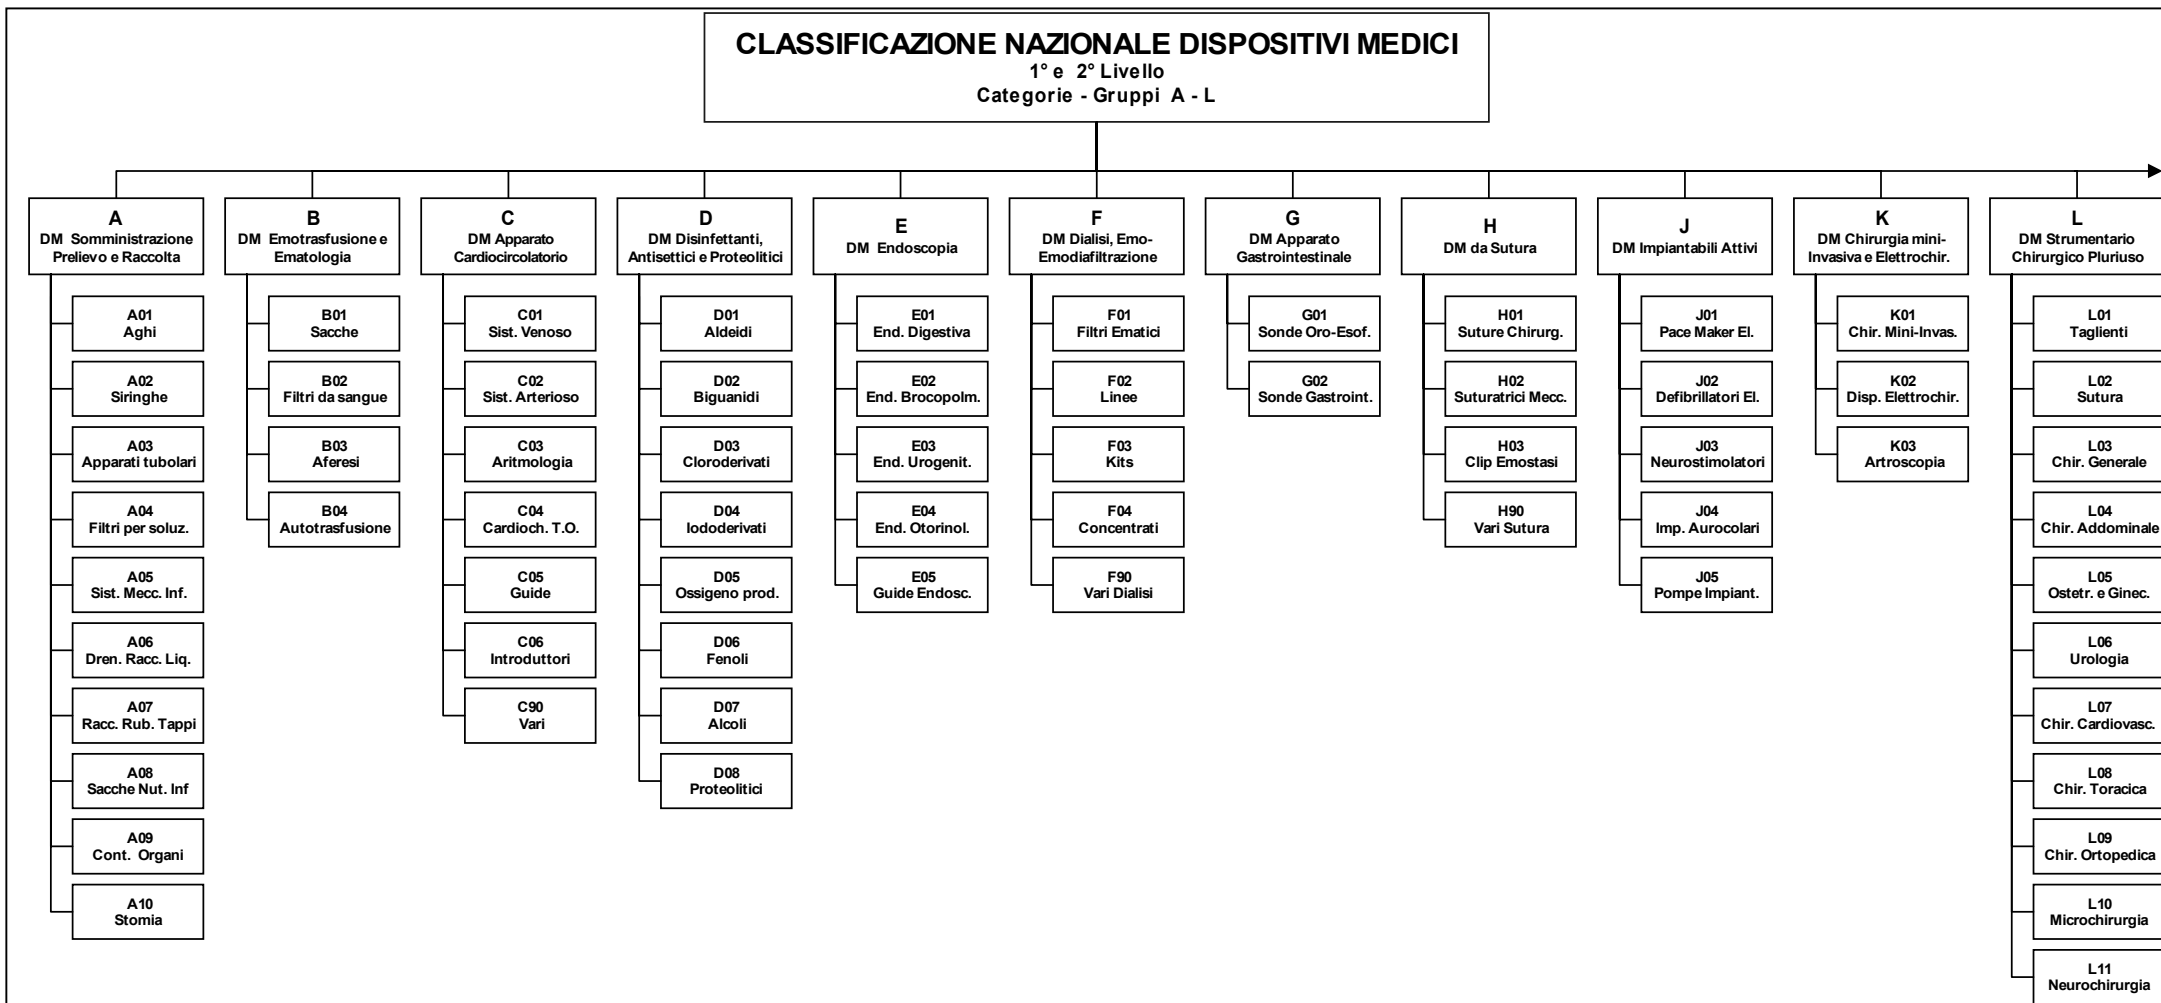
CLASSIFICAZIONE NAZIONALE DISPOSITIVI MEDICI
1° e 2° Livello
Categorie - Gruppi A - L

A
DM Somministrazione Prelievo e Raccolta

A01
Aghi

A02
Siringhe

A03
Apparati tubolari

A04
Filtri per soluz.

A05
Sist. Mecc. Inf.

A06
Dren. Racc. Liq.

A07
Racc. Rub. Tappi

A08
Sacche Nut. Inf

A09
Cont. Organi

A10
Stomia

B
DM Emotrasfusione e Ematologia

B01
Sacche

B02
Filtri da sangue

B03
Aferesi

B04
Autotrasfusione

C
DM Apparato Cardiocircolatorio

C01
Sist. Venoso

C02
Sist. Arterioso

C03
Aritmologia

C04
Cardioch. T.O.

C05
Guide

C06
Introduttori

C90
Vari

D
DM Disinfettanti, Antisettici e Proteolitici

D01
Aldeidi

D02
Biguanidi

D03
Cloroderivati

D04
Iododerivati

D05
Ossigeno prod.

D06
Fenoli

D07
Alcoli

D08
Proteolitici

E
DM Endoscopia

E01
End. Digestiva

E02
End. Brocopolm.

E03
End. Urogenit.

E04
End. Otorinol.

E05
Guide Endosc.

F
DM Dialisi, Emo-Emodiafiltrazione

F01
Filtri Ematici

F02
Linee

F03
Kits

F04
Concentrati

F90
Vari Dialisi

G
DM Apparato Gastrointestinale

G01
Sonde Oro-Esof.

G02
Sonde Gastroint.

H
DM da Sutura

H01
Suture Chirurg.

H02
Suturatrici Mecc.

H03
Clip Emostasi

H90
Vari Sutura

J
DM Impiantabili Attivi

J01
Pace Maker El.

J02
Defibrillatori El.

J03
Neurostimolatori

J04
Imp. Aurocolari

J05
Pompe Impiant.

K
DM Chirurgia mini-Invasiva e Elettrochir.

K01
Chir. Mini-Invas.

K02
Disp. Elettrochir.

K03
Artroscopia

L
DM Strumentario Chirurgico Pluriuso

L01
Taglienti

L02
Sutura

L03
Chir. Generale

L04
Chir. Addominale

L05
Ostetr. e Ginec.

L06
Urologia

L07
Chir. Cardiovasc.

L08
Chir. Toracica

L09
Chir. Ortopedica

L10
Microchirurgia

L11
Neurochirurgia